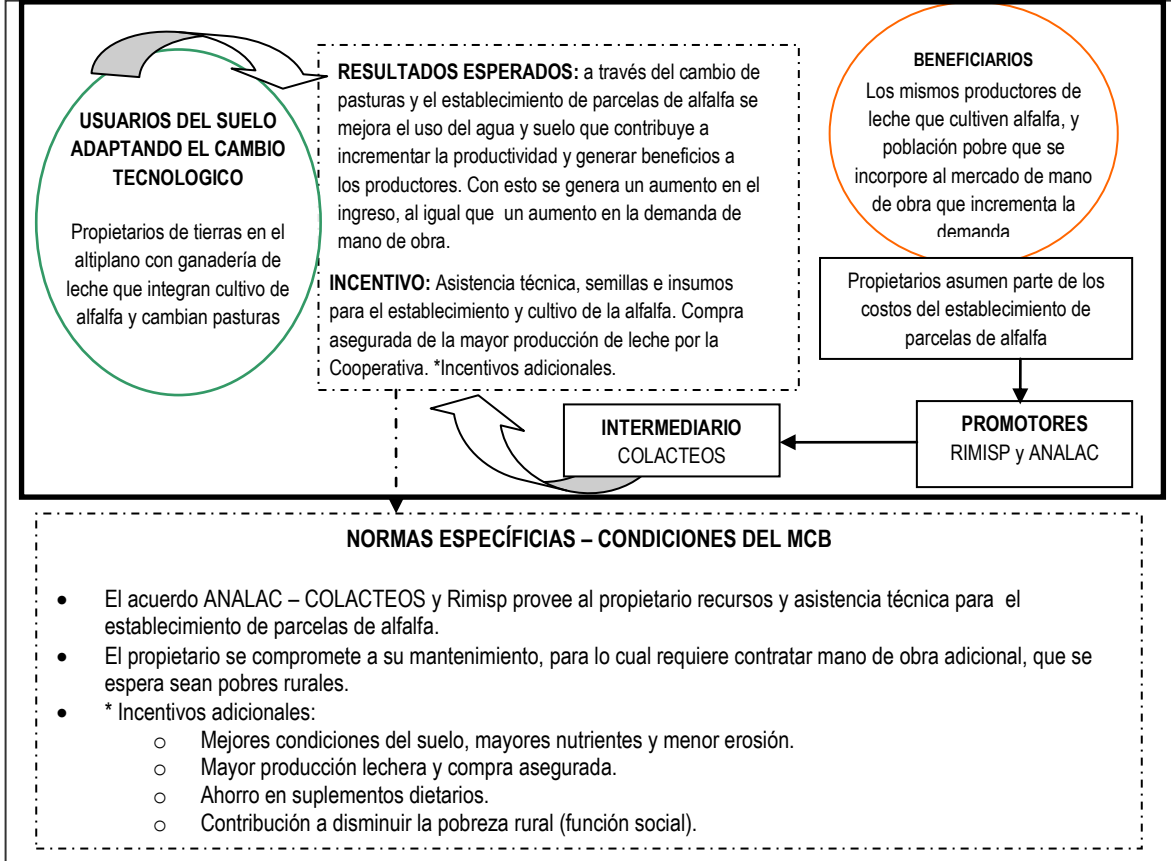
USUARIOS DEL SUELO ADAPTANDO EL CAMBIO TECNOLOGICO

Propietarios de tierras en el altiplano con ganadería de leche que integran cultivo de alfalfa y cambian pasturas

RESULTADOS ESPERADOS: a través del cambio de pasturas y el establecimiento de parcelas de alfalfa se mejora el uso del agua y suelo que contribuye a incrementar la productividad y generar beneficios a los productores. Con esto se genera un aumento en el ingreso, al igual que un aumento en la demanda de mano de obra.

INCENTIVO: Asistencia técnica, semillas e insumos para el establecimiento y cultivo de la alfalfa. Compra asegurada de la mayor producción de leche por la Cooperativa. *Incentivos adicionales.

BENEFICIARIOS

Los mismos productores de leche que cultiven alfalfa, y población pobre que se incorpore al mercado de mano de obra que incrementa la demanda

Propietarios asumen parte de los costos del establecimiento de parcelas de alfalfa

PROMOTORES
RIMISP y ANALAC

INTERMEDIARIO
COLACTEOS

NORMAS ESPECÍFICIAS – CONDICIONES DEL MCB

- El acuerdo ANALAC – COLACTEOS y Rimisp provee al propietario recursos y asistencia técnica para el establecimiento de parcelas de alfalfa.
- El propietario se compromete a su mantenimiento, para lo cual requiere contratar mano de obra adicional, que se espera sean pobres rurales.
- * Incentivos adicionales:
  - Mejores condiciones del suelo, mayores nutrientes y menor erosión.
  - Mayor producción lechera y compra asegurada.
  - Ahorro en suplementos dietarios.
  - Contribución a disminuir la pobreza rural (función social).